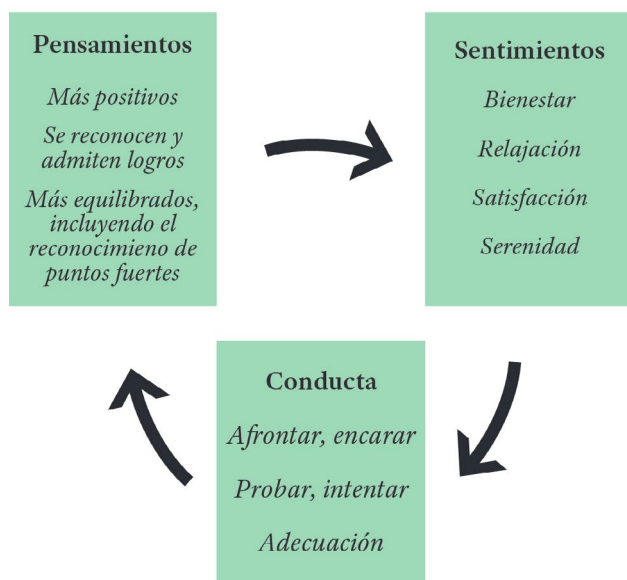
Pensamientos

Más positivos

Se reconocen y admiten logros

Más equilibrados, incluyendo el reconocimieno de puntos fuertes

Sentimientos

Bienestar

Relajación

Satisfacción

Serenidad

Conducta

Afrontar, encarar

Probar, intentar

Adecuación